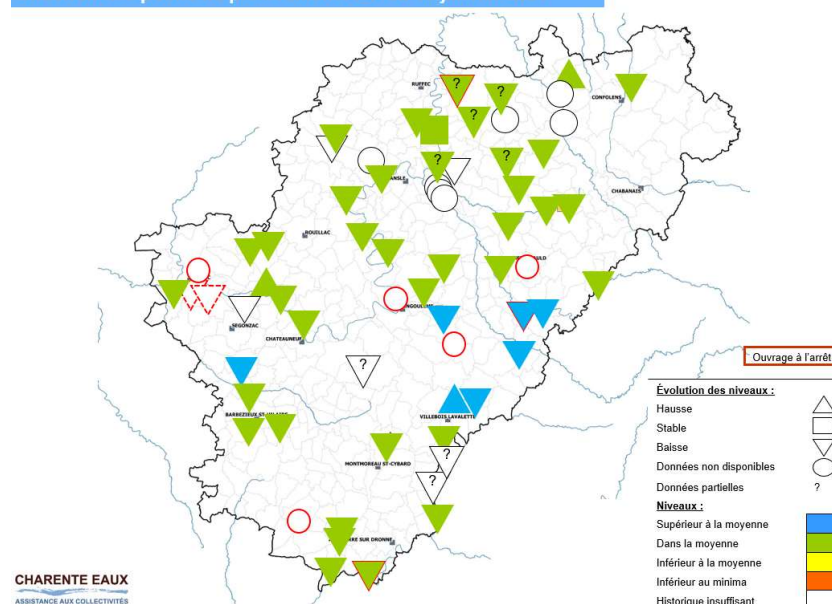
RUFFEC
CONFOLENS
MANSLE
CHABANAIS
ROUILLAC
SEGONZAC
CHATEAUNEUF
ANGOULEME
BARBEZIEUX ST HILAIRE
VILLEBOIS LAVALETTE
MONTMOREAU ST-CYBARD
AUBETERRE SUR DRONNE
?
?
?
?
?
?
?
?
Ouvrage à l'arrêt
Évolution des niveaux :
Hausse
Stable
Baisse
Données non disponibles
Données partielles
?
Niveaux :
Supérieur à la moyenne
Dans la moyenne
Inférieur à la moyenne
Inférieur au minima
Historique insuffisant
CHARENTE EAUX
ASSISTANCE AUX COLLECTIVITÉS